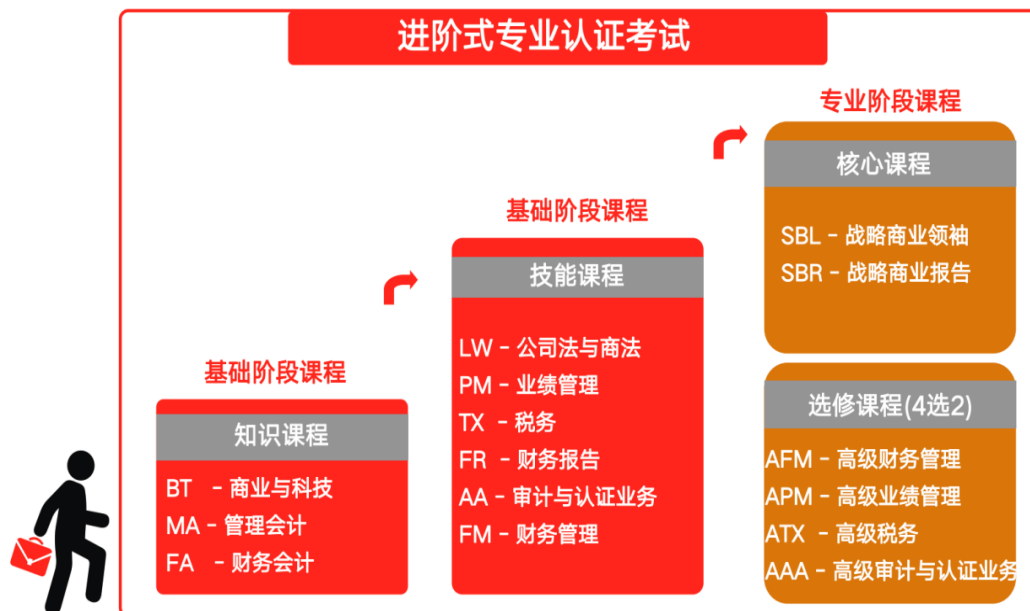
进阶式专业认证考试

基础阶段课程

知识课程

BT - 商业与科技
MA - 管理会计
FA - 财务会计

基础阶段课程

技能课程

LW - 公司法与商法
PM - 业绩管理
TX - 税务
FR - 财务报告
AA - 审计与认证业务
FM - 财务管理

专业阶段课程

核心课程

SBL - 战略商业领袖
SBR - 战略商业报告

选修课程(4选2)

AFM - 高级财务管理
APM - 高级业绩管理
ATX - 高级税务
AAA - 高级审计与认证业务